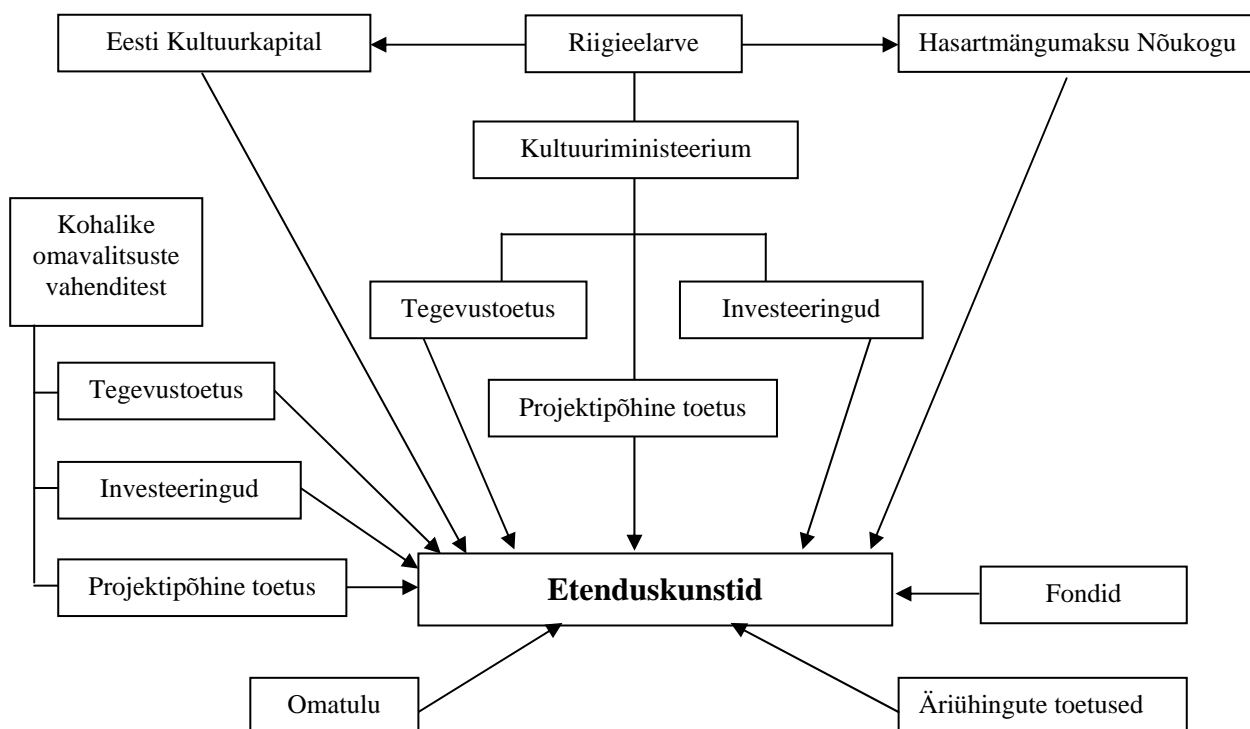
Eesti Kultuurkapital

Riigieelarve

Hasartmängumaksu Nõukogu

Kultuuriministeerium

Kohalike omavalitsuste vahenditest

Tegevustoetus

Investeeringud

Tegevustoetus

Projektipõhine toetus

Investeeringud

Projektipõhine toetus

**Etenduskunstid**

Fondid

Omatulu

Äriühingute toetused